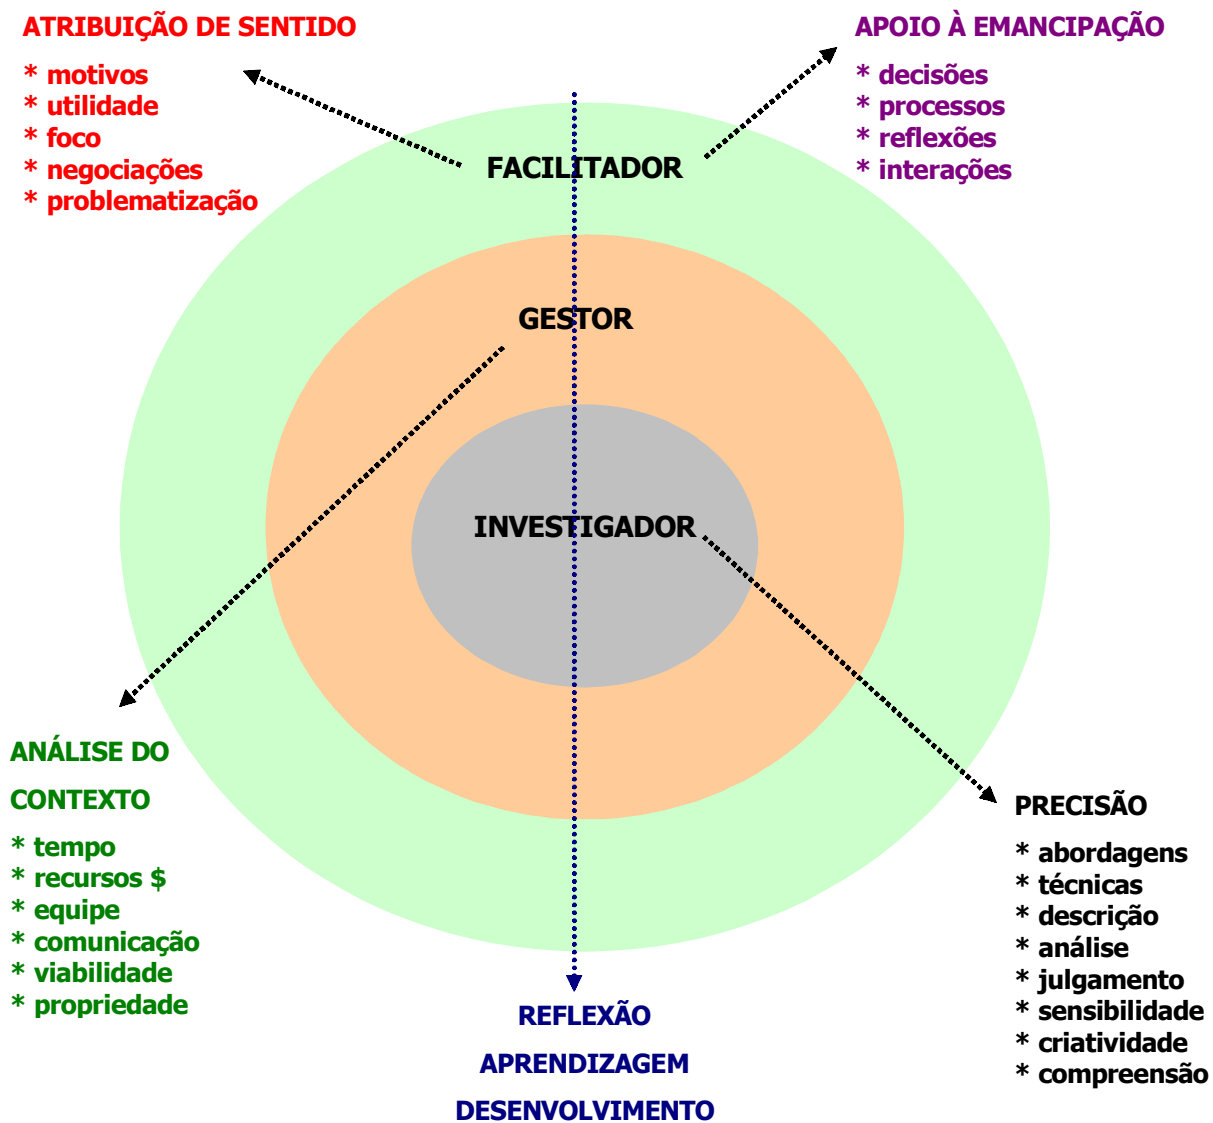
ATRIBUIÇÃO DE SENTIDO

* motivos
* utilidade
* foco
* negociações
* problematização

APOIO À EMANCIPAÇÃO

* decisões
* processos
* reflexões
* interações

FACILITADOR

GESTOR

INVESTIGADOR

ANÁLISE DO

CONTEXTO

* tempo
* recursos $
* equipe
* comunicação
* viabilidade
* propriedade

PRECISÃO

* abordagens
* técnicas
* descrição
* análise
* julgamento
* sensibilidade
* criatividade
* compreensão

REFLEXÃO

APRENDIZAGEM

DESENVOLVIMENTO